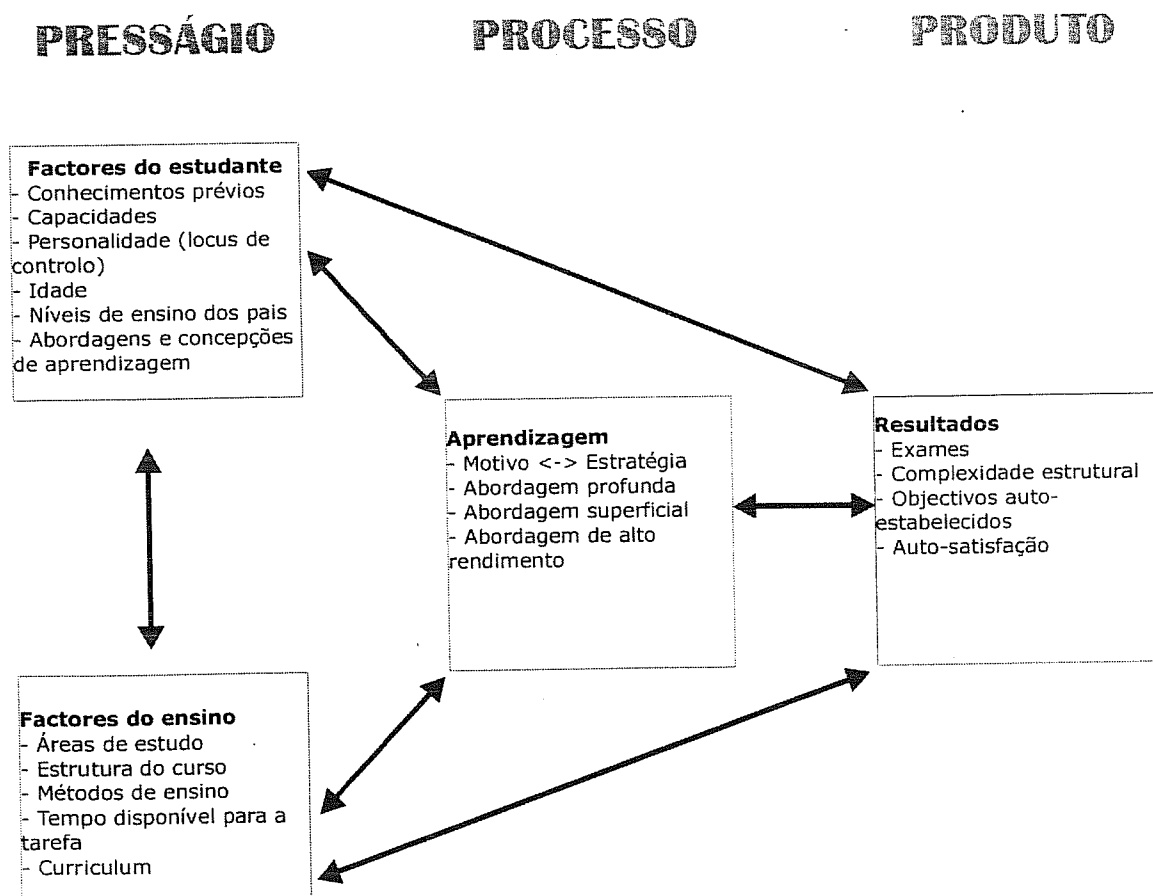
PRESSÁGIO

PROCESSO

PRODUTO

**Factores do estudante**
- Conhecimentos prévios
- Capacidades
- Personalidade (locus de controlo)
- Idade
- Níveis de ensino dos pais
- Abordagens e concepções de aprendizagem

**Aprendizagem**
- Motivo <-> Estratégia
- Abordagem profunda
- Abordagem superficial
- Abordagem de alto rendimento

**Resultados**
- Exames
- Complexidade estrutural
- Objectivos auto-estabelecidos
- Auto-satisfação

**Factores do ensino**
- Áreas de estudo
- Estrutura do curso
- Métodos de ensino
- Tempo disponível para a tarefa
- Curriculum